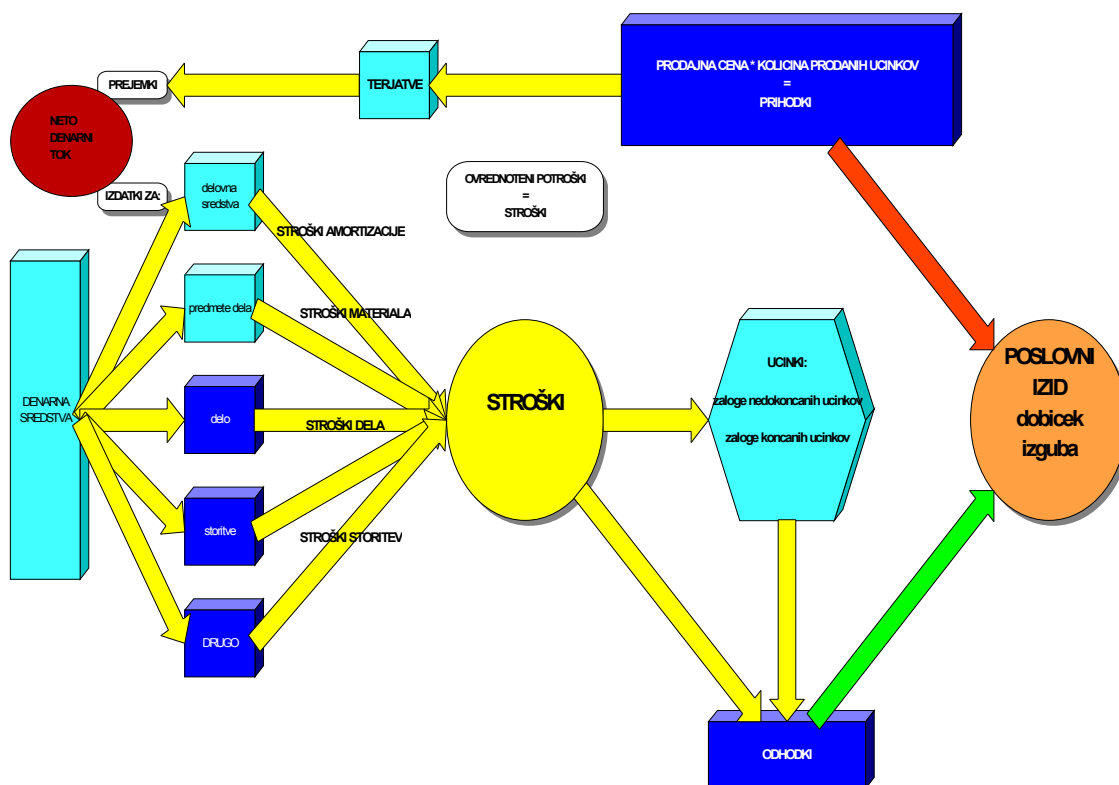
PRODAJNA CENA * KOLICINA PRODANIH UCINKOV
=
PRIHODKI

TERJATVE

PREJEMKI

NETO DENARNI TOK

IZDATKI ZA:

delovna sredstva

OVREDNOTENI POTROŠKI
=
STROŠKI

STROŠKI AMORTIZACIJE

predmete dela

STROŠKI MATERIALA

DENARNA SREDSTVA

delo

STROŠKI DELA

STROŠKI

UCINKI:
zaloge nedokoncanih ucinkov
zaloge koncanih ucinkov

POSLOVNI IZID
dobicek
izguba

storitve

STROŠKI STORITEV

DRUGO

ODHODKI